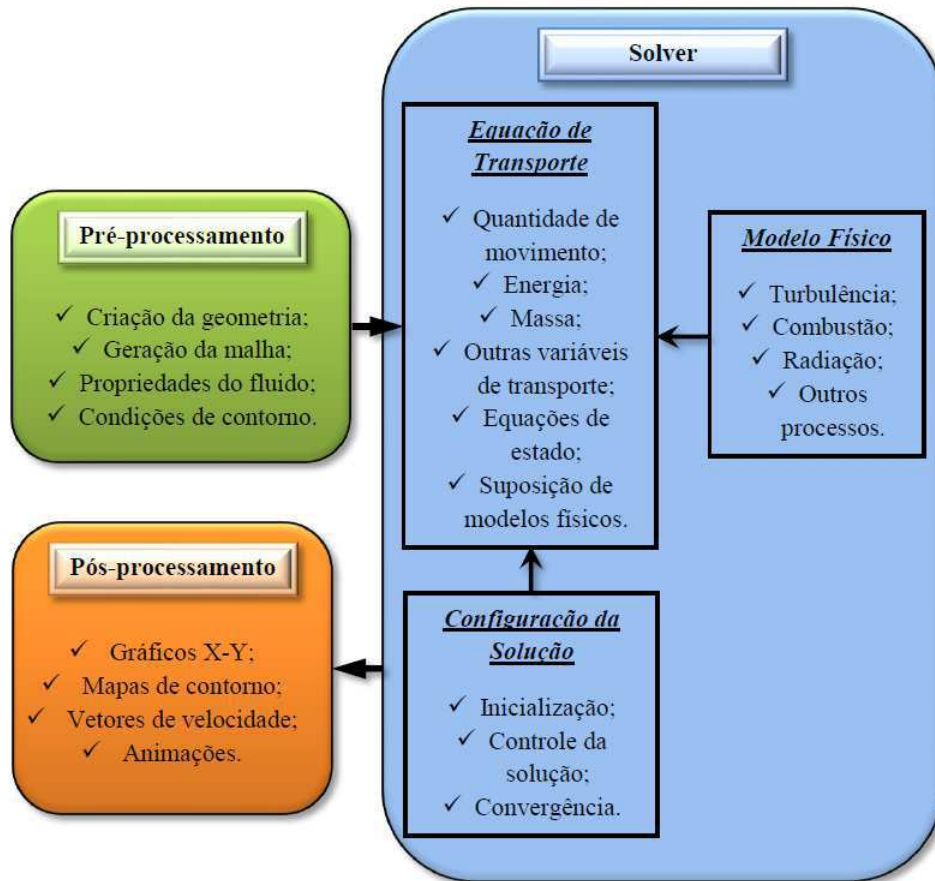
Solver

Equação de Transporte

✓ Quantidade de movimento;
✓ Energia;
✓ Massa;
✓ Outras variáveis de transporte;
✓ Equações de estado;
✓ Suposição de modelos físicos.

Pré-processamento

✓ Criação da geometria;
✓ Geração da malha;
✓ Propriedades do fluido;
✓ Condições de contorno.

Modelo Físico

✓ Turbulência;
✓ Combustão;
✓ Radiação;
✓ Outros processos.

Pós-processamento

✓ Gráficos X-Y;
✓ Mapas de contorno;
✓ Vetores de velocidade;
✓ Animações.

Configuração da Solução

✓ Inicialização;
✓ Controle da solução;
✓ Convergência.